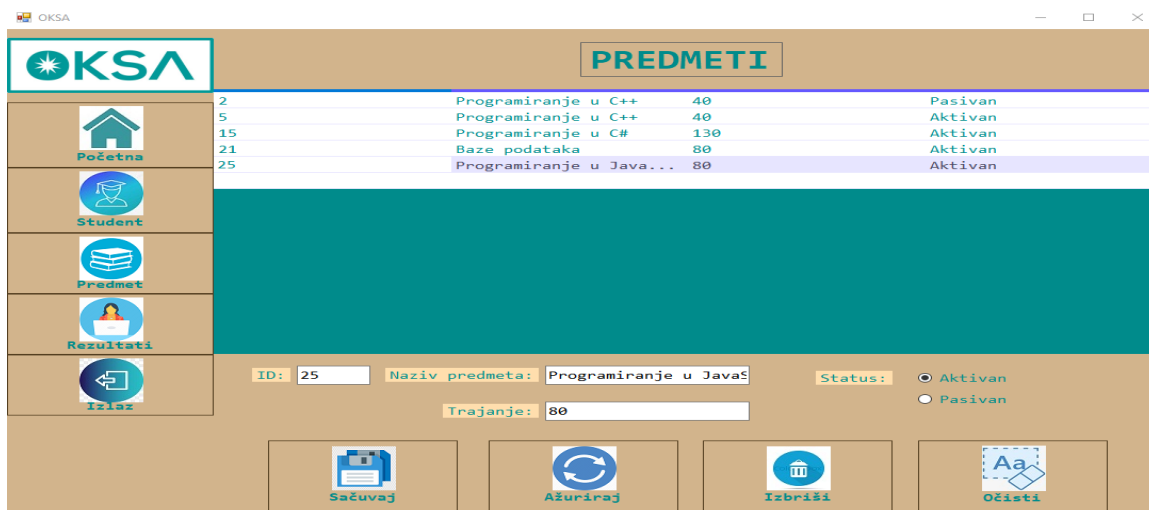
OKSA

OKSA

PREDMETI

| | | | |
|---|---|---|---|
| 2 | Programiranje u C++ | 40 | Pasivan |
| 5 | Programiranje u C++ | 40 | Aktivan |
| 15 | Programiranje u C# | 130 | Aktivan |
| 21 | Baze podataka | 80 | Aktivan |
| 25 | Programiranje u Java... | 80 | Aktivan |

Početna

Student

Predmet

Rezultati

Izlaz

ID: 25

Naziv predmeta: Programiranje u JavaS

Status:

Aktivan

Pasivan

Trajanje: 80

Sačuvaj

Ažuriraj

Izbriši

Aa

Očisti